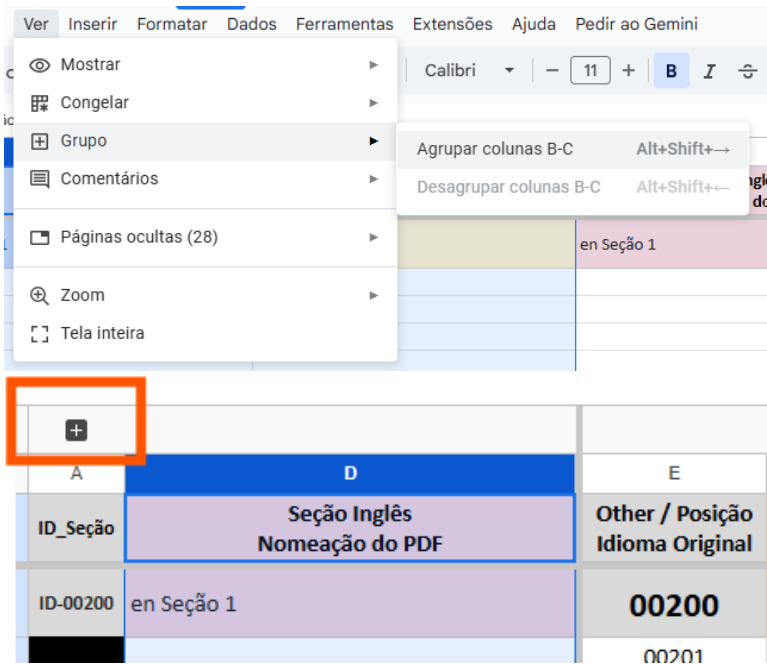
Ver Inserir Formatar Dados Ferramentas Extensões Ajuda Pedir ao Gemini

Mostrar
Congelar
Grupo
Comentários
Páginas ocultas (28)
Zoom
Tela inteira

Calibri 11 B I

Agrupar colunas B-C Alt+Shift+→
Desagrupar colunas B-C Alt+Shift+←

en Seção 1

| A | D | E |
|---|---|---|
| ID_Seção | Seção Inglês Nomeação do PDF | Other / Posição Idioma Original |
| ID-00200 | en Seção 1 | 00200 |
| | | 00201 |